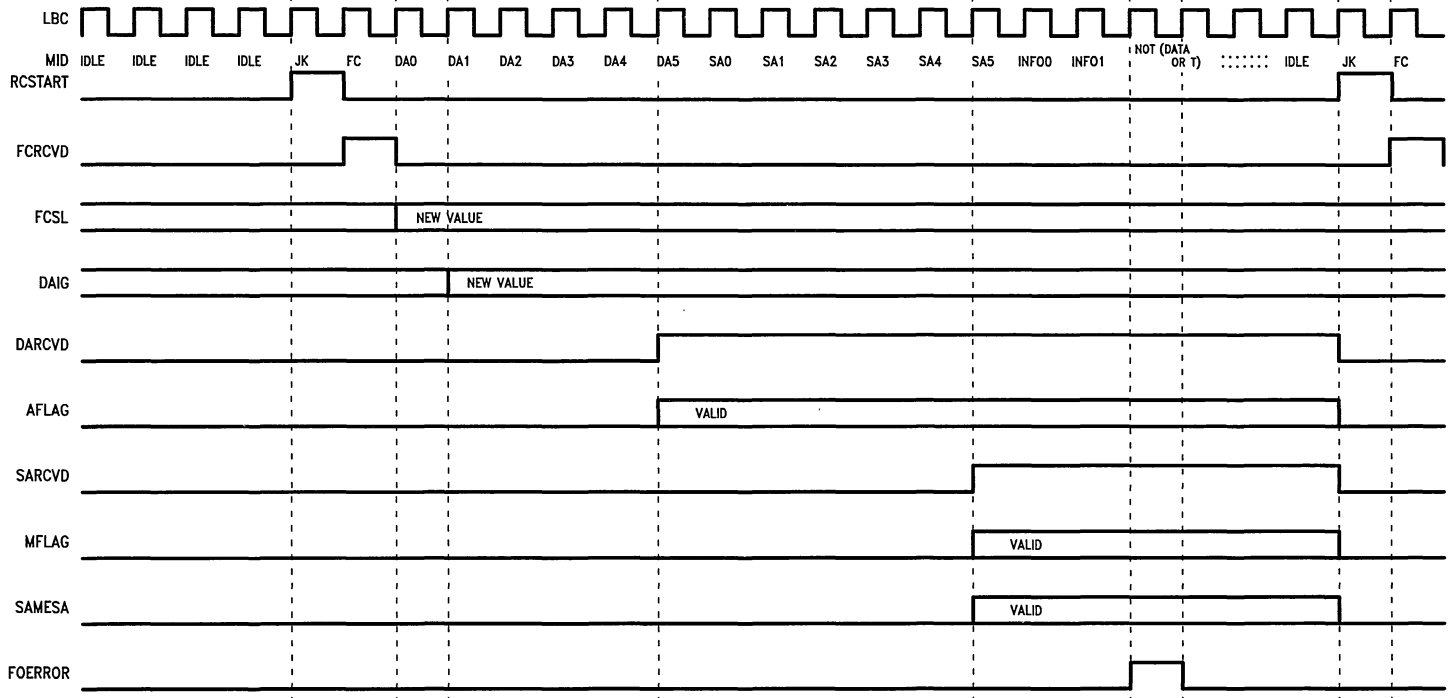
LBC

MID IDLE IDLE IDLE IDLE JK FC DA0 DA1 DA2 DA3 DA4 DA5 SA0 SA1 SA2 SA3 SA4 SA5 INFO0 INFO1 NOT (DATA OR T) :::::::: IDLE JK FC

RCSTART

FCRCVD

FCSL NEW VALUE

DAIG NEW VALUE

DARCVD

AFLAG VALID

SARCVD

MFLAG VALID

SAMESA VALID

FOERROR